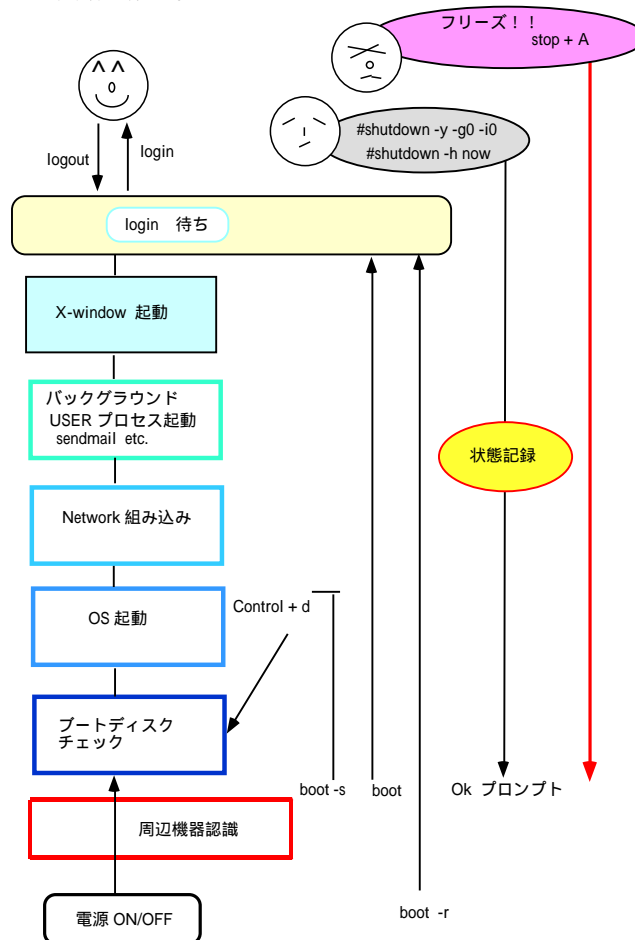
フリーズ！！
stop + A

#shutdown -y -g0 -i0
#shutdown -h now

logout
login

login 待ち

X-window 起動

バックグラウンド
USER プロセス起動
sendmail etc.

状態記録

Network 組み込み

OS 起動

Control + d

ブートディスク
チェック

boot -s
boot
Ok プロンプト

周辺機器認識

電源 ON/OFF

boot -r